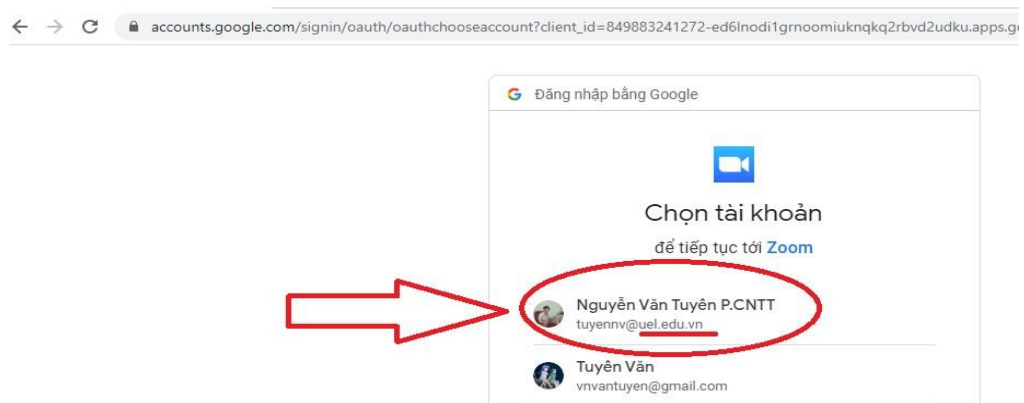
accounts.google.com/signin/oauth/oauthchooseaccount?client_id=849883241272-ed6lnodi1grnoomiuknqkq2rbvd2udku.apps.go

G Đăng nhập bằng Google

Chọn tài khoản

để tiếp tục tới Zoom

Nguyễn Văn Tuyên P.CNTT
tuyennv@uel.edu.vn

Tuyên Văn
vnvantuyen@gmail.com